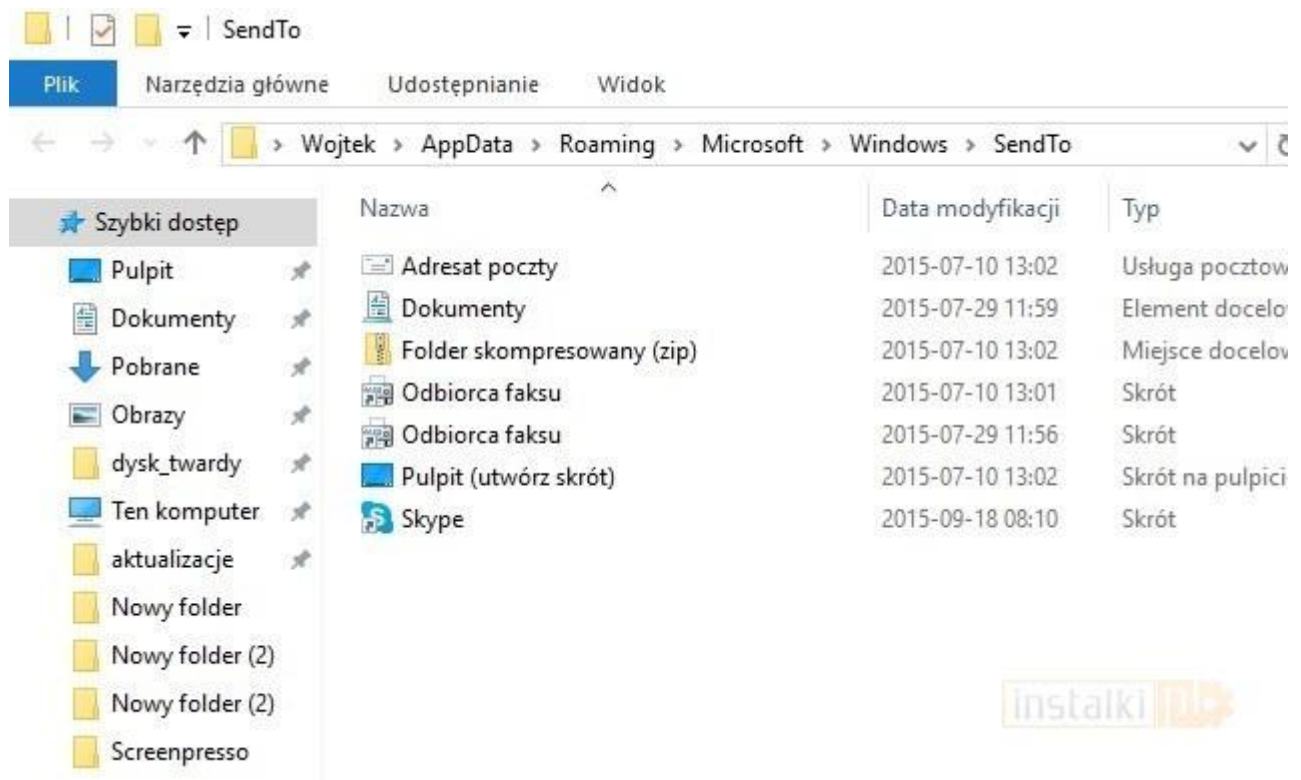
SendTo

Plik Narzędzia główne Udostępnianie Widok

Wojtek > AppData > Roaming > Microsoft > Windows > SendTo

Szybki dostęp
Pulpit
Dokumenty
Pobrane
Obrazy
dysk_twardy
Ten komputer
aktualizacje
Nowy folder
Nowy folder (2)
Nowy folder (2)
Screenpresso

| Nazwa | Data modyfikacji | Typ |
|---|---|---|
| Adresat poczty | 2015-07-10 13:02 | Usługa pocztow |
| Dokumenty | 2015-07-29 11:59 | Element docelo |
| Folder skompresowany (zip) | 2015-07-10 13:02 | Miejsce docelov |
| Odbiorca faksu | 2015-07-10 13:01 | Skrót |
| Odbiorca faksu | 2015-07-29 11:56 | Skrót |
| Pulpit (utwórz skrót) | 2015-07-10 13:02 | Skrót na pulpici |
| Skype | 2015-09-18 08:10 | Skrót |

instalki.pl